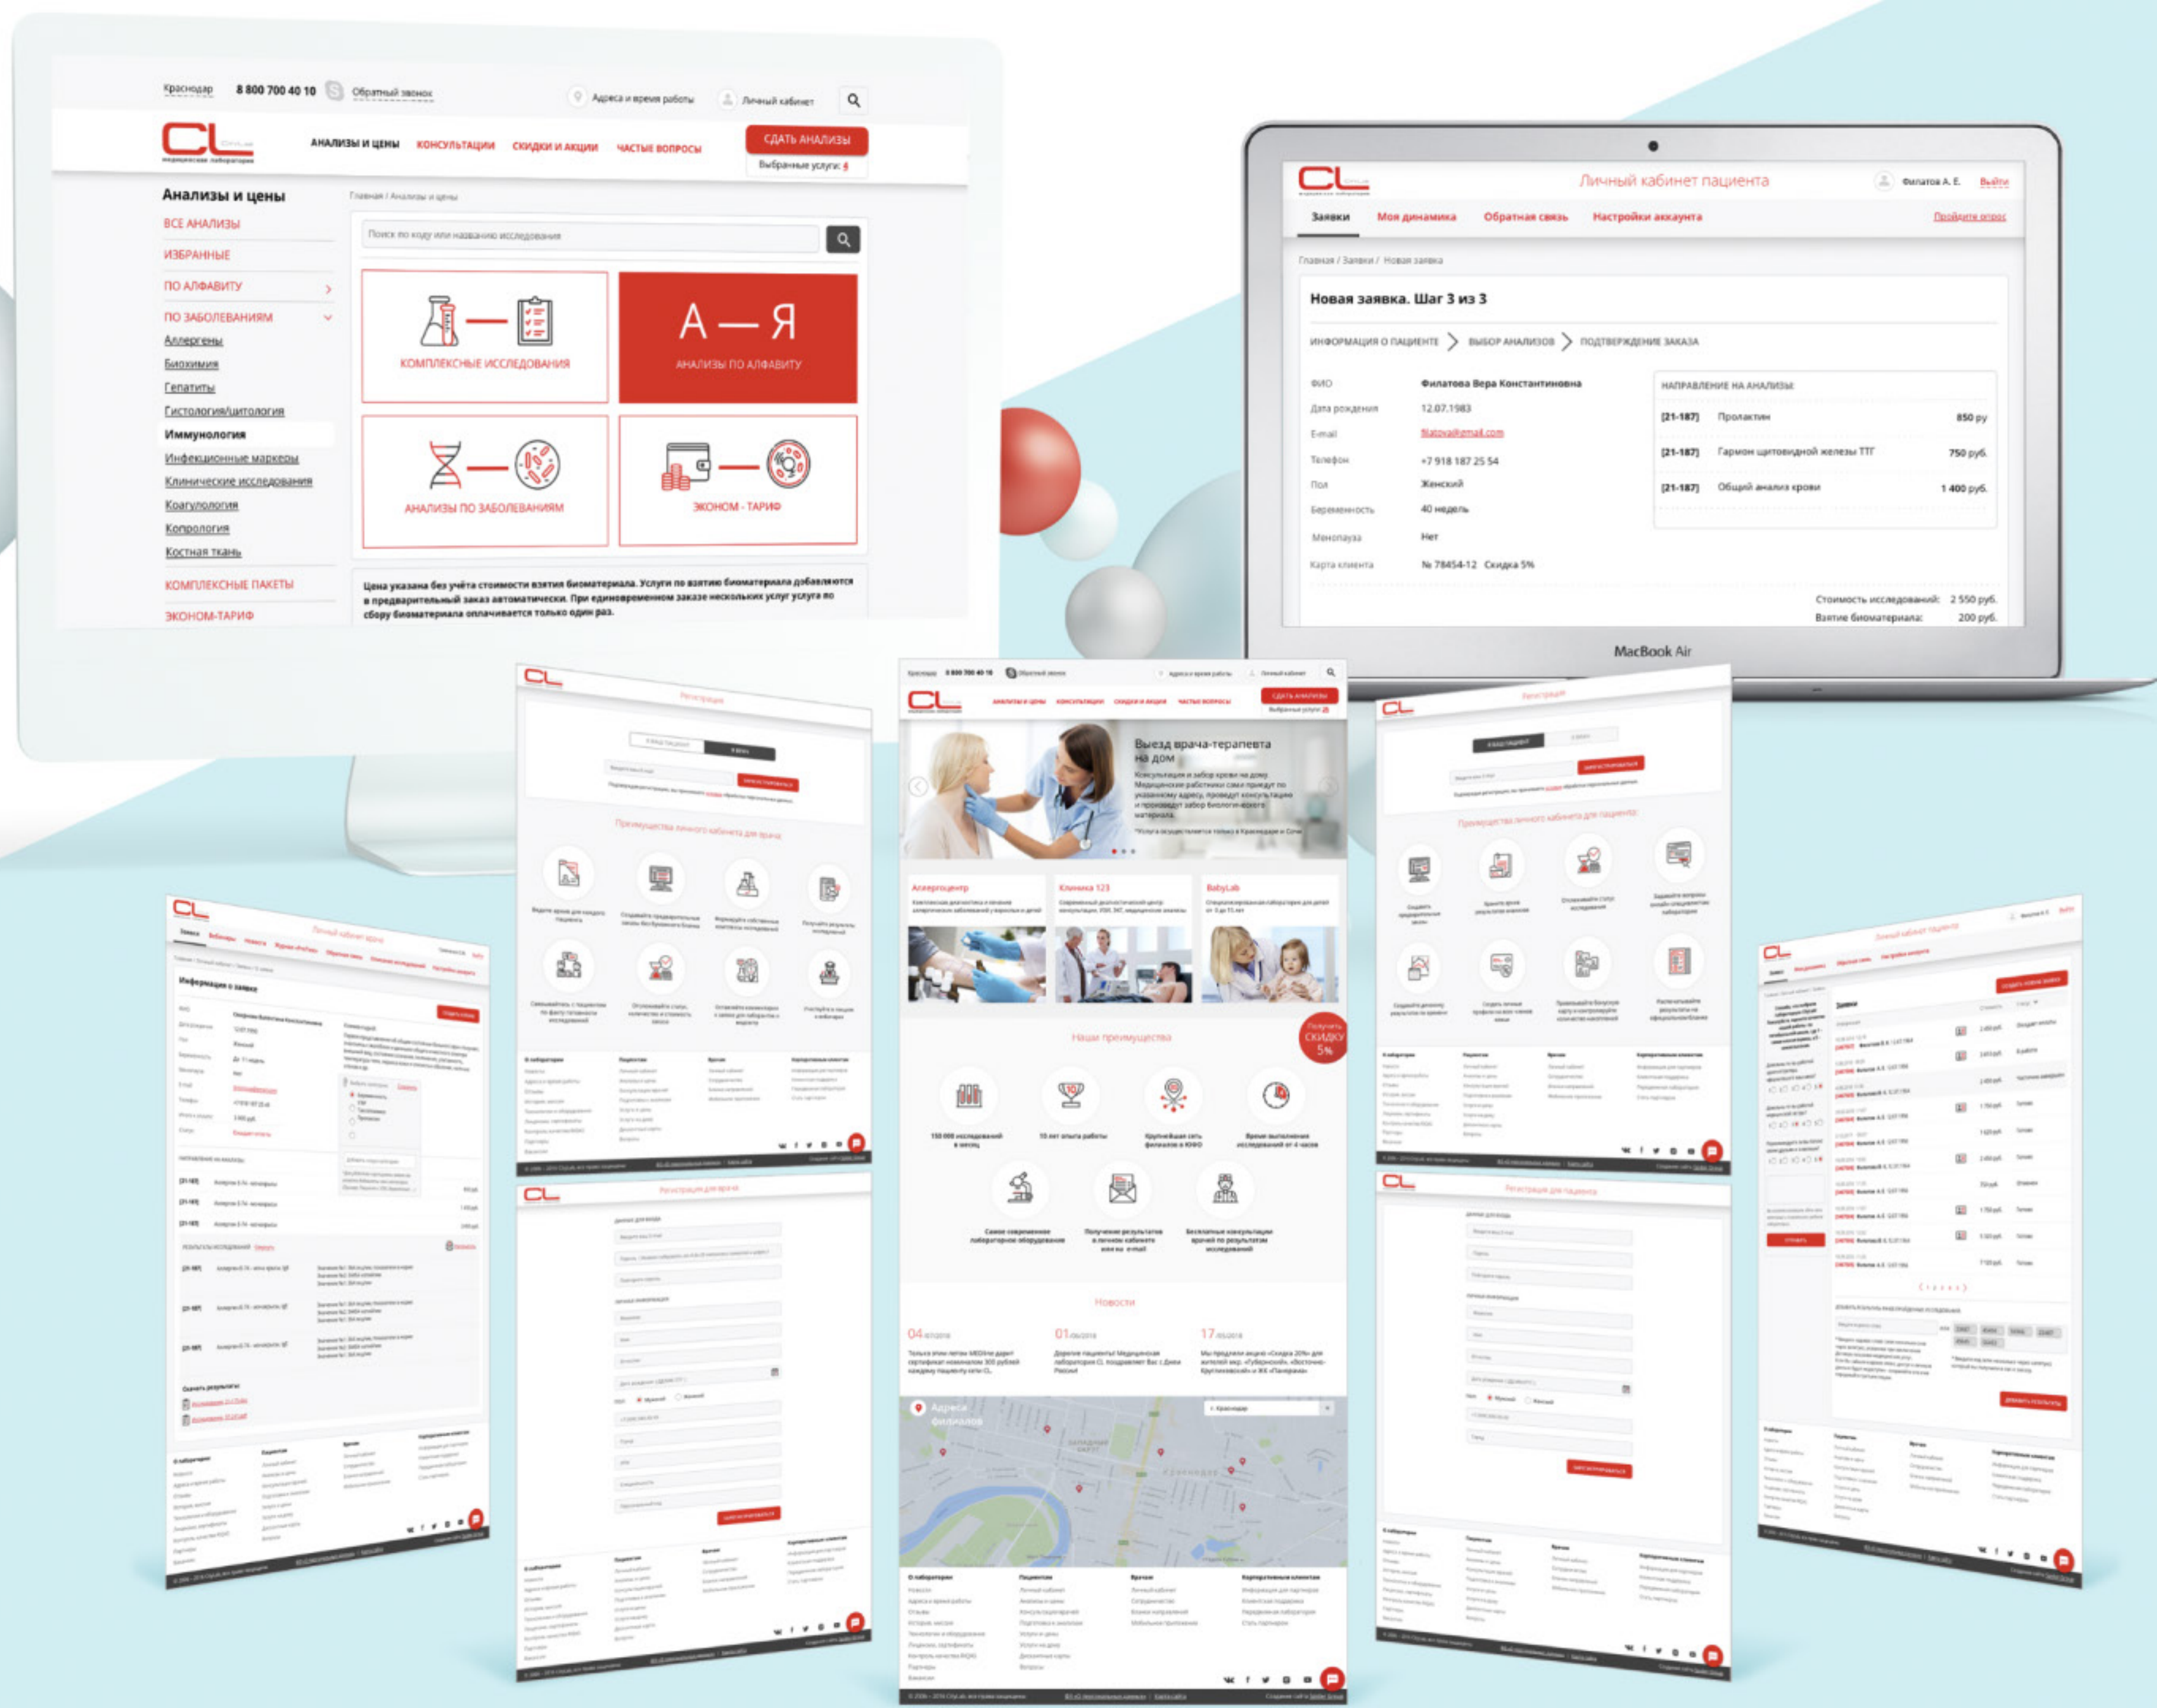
Краснодар 8 800 700 40 10 Обратный звонок Адреса и время работы Личный кабинет

CL медицинская лаборатория

АНАЛИЗЫ И ЦЕНЫ КОНСУЛЬТАЦИИ СКИДКИ И АКЦИИ ЧАСТЫЕ ВОПРОСЫ СДАТЬ АНАЛИЗЫ Выбранные услуги: 4

Анализы и цены
ВСЕ АНАЛИЗЫ
ИЗБРАННЫЕ
ПО АЛФАВИТУ
ПО ЗАБОЛЕВАНИЯМ
Аллергены
Биохимия
Гепатиты
Гистология/цитология
Иммунология
Инфекционные маркеры
Клинические исследования
Коагулология
Копрология
Костная ткань
КОМПЛЕКСНЫЕ ПАКЕТЫ
ЭКОНОМ-ТАРИФ

Главная / Анализы и цены

Поиск по коду или названию исследования

КОМПЛЕКСНЫЕ ИССЛЕДОВАНИЯ
А — Я
АНАЛИЗЫ ПО АЛФАВИТУ
АНАЛИЗЫ ПО ЗАБОЛЕВАНИЯМ
ЭКОНОМ - ТАРИФ

Цена указана без учёта стоимости взятия биоматериала. Услуги по взятию биоматериала добавляются в предварительный заказ автоматически. При единовременном заказе нескольких услуг услуга по сбору биоматериала оплачивается только один раз.

CL Личный кабинет пациента Филатов А. Е. Выйти
Заявки Моя динамика Обратная связь Настройки аккаунта Пройдите опрос

Главная / Заявки / Новая заявка

Новая заявка. Шаг 3 из 3

ИНФОРМАЦИЯ О ПАЦИЕНТЕ > ВЫБОР АНАЛИЗОВ > ПОДТВЕРЖДЕНИЕ ЗАКАЗА

ФИО Филатова Вера Константиновна
Дата рождения 12.07.1983
E-mail filatova@gmail.com
Телефон +7 918 187 25 54
Пол Женский
Беременность 40 недель
Менопауза Нет
Карта клиента № 78454-12 Скидка 5%

НАПРАВЛЕНИЕ НА АНАЛИЗЫ
[21-187] Пролактин 850 ру
[21-187] Гормон щитовидной железы ТТГ 750 руб.
[21-187] Общий анализ крови 1 400 руб.

Стоимость исследований: 2 550 руб.
Взятие биоматериала: 200 руб.

MacBook Air

Выезд врача-терапевта на дом

Аллергоцентр
Клиника 123
BabyLab

Наши преимущества

Получить скидку 5%

Новости

04
01
17

Адреса филиалов